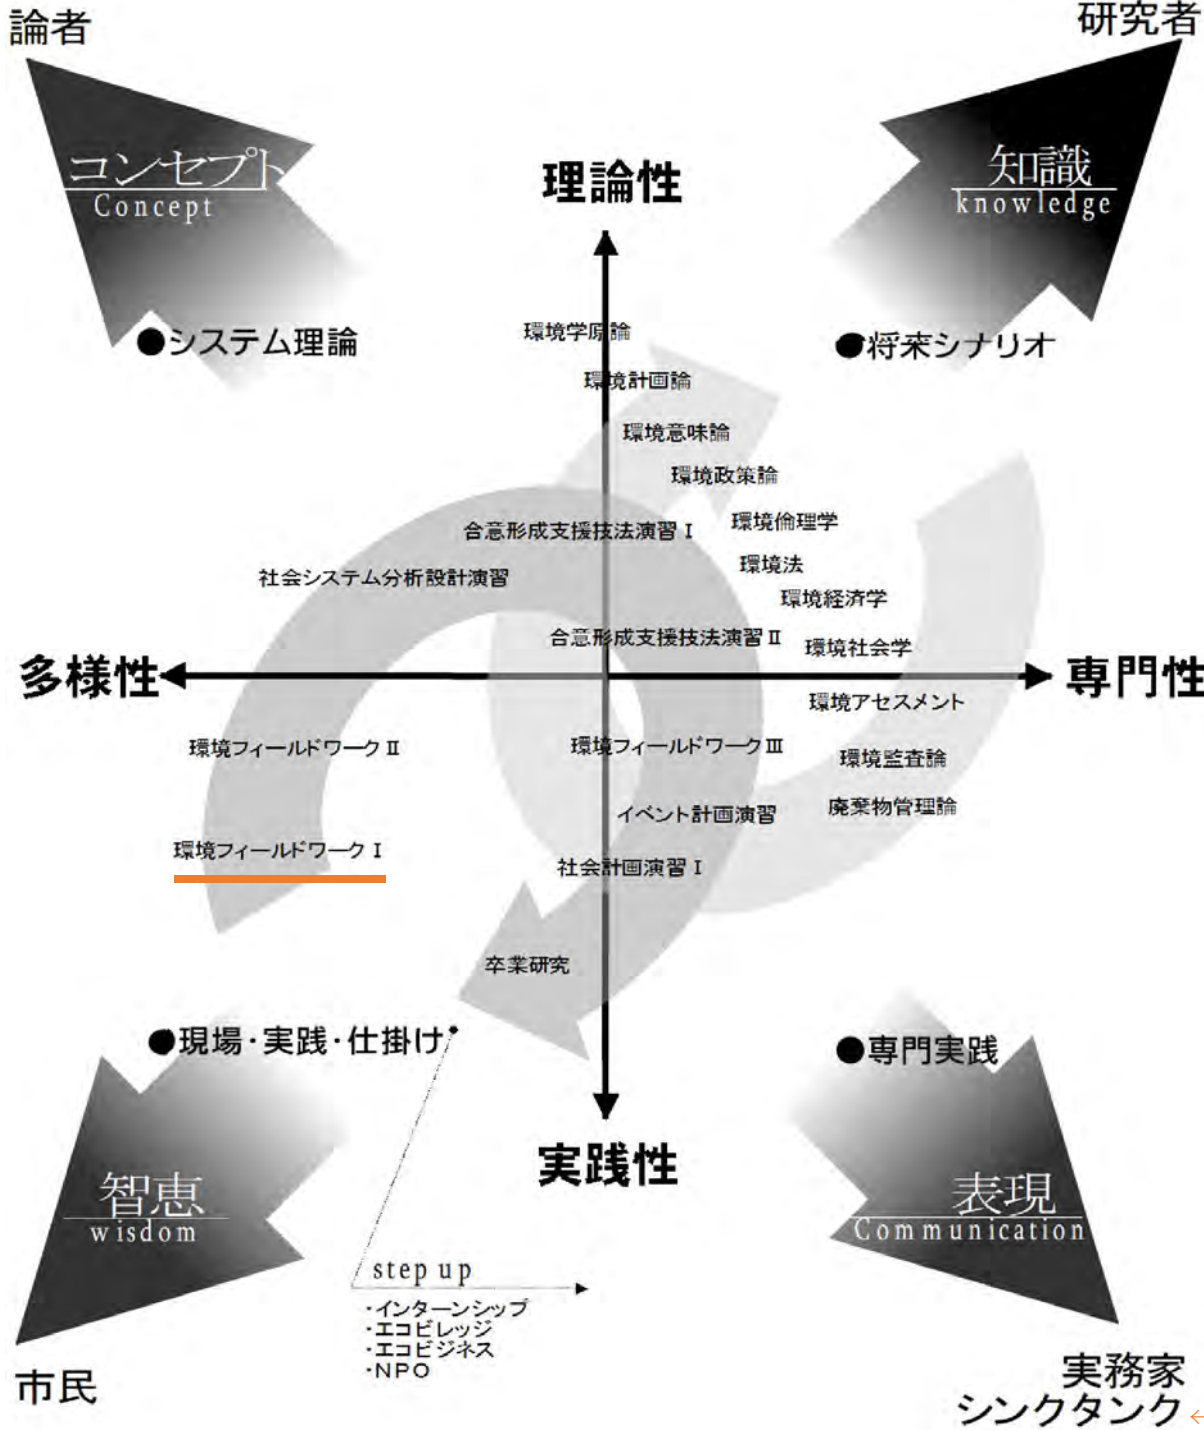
論者

研究者

コンセプト
Concept

知識
knowledge

理論性

●システム理論

●将来シナリオ

環境学原論
環境計画論
環境意味論
環境政策論
合意形成支援技法演習 I
環境倫理学
社会システム分析設計演習
環境法
環境経済学
合意形成支援技法演習 II
環境社会学

多様性

専門性

環境アセスメント
環境フィールドワーク II
環境フィールドワーク III
環境監査論
イベント計画演習
廃棄物管理論
環境フィールドワーク I
社会計画演習 I
卒業研究

●現場・実践・仕掛け

●専門実践

実践性

智恵
wisdom

表現
Communication

step up
・インターンシップ
・エコビレッジ
・エコビジネス
・NPO

市民

実務家
シンクタンク